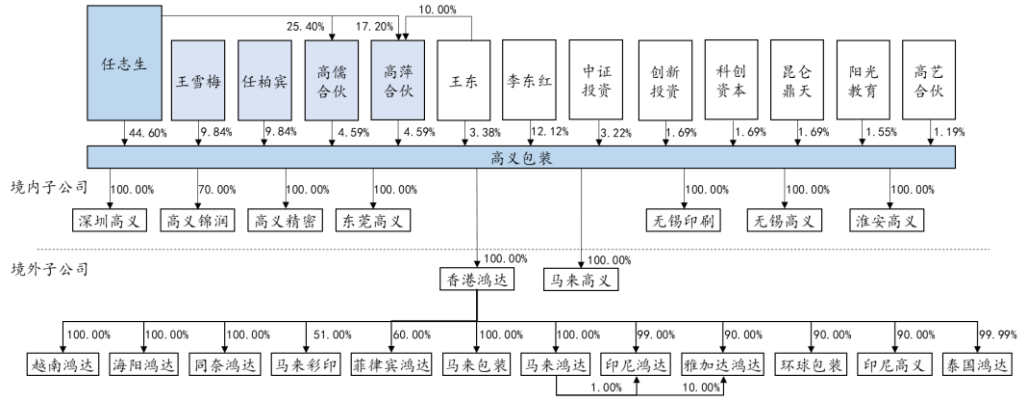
25.40%
17.20%
10.00%

任志生
王雪梅
任柏宾
高儒合伙
高萍合伙
王东
李东红
中证投资
创新投资
科创资本
昆仑鼎天
阳光教育
高艺合伙

44.60%
9.84%
9.84%
4.59%
4.59%
3.38%
12.12%
3.22%
1.69%
1.69%
1.69%
1.55%
1.19%

高义包装

境内子公司
100.00%
深圳高义
70.00%
高义锦润
100.00%
高义精密
100.00%
东莞高义
100.00%
无锡印刷
100.00%
无锡高义
100.00%
淮安高义

境外子公司
100.00%
香港鸿达
100.00%
马来高义

100.00%
越南鸿达
100.00%
海阳鸿达
100.00%
同泰鸿达
51.00%
马来彩印
60.00%
菲律宾鸿达
100.00%
马来包装
100.00%
马来鸿达
99.00%
印尼鸿达
90.00%
雅加达鸿达
90.00%
环球包装
90.00%
印尼高义
99.99%
泰国鸿达

1.00%
10.00%